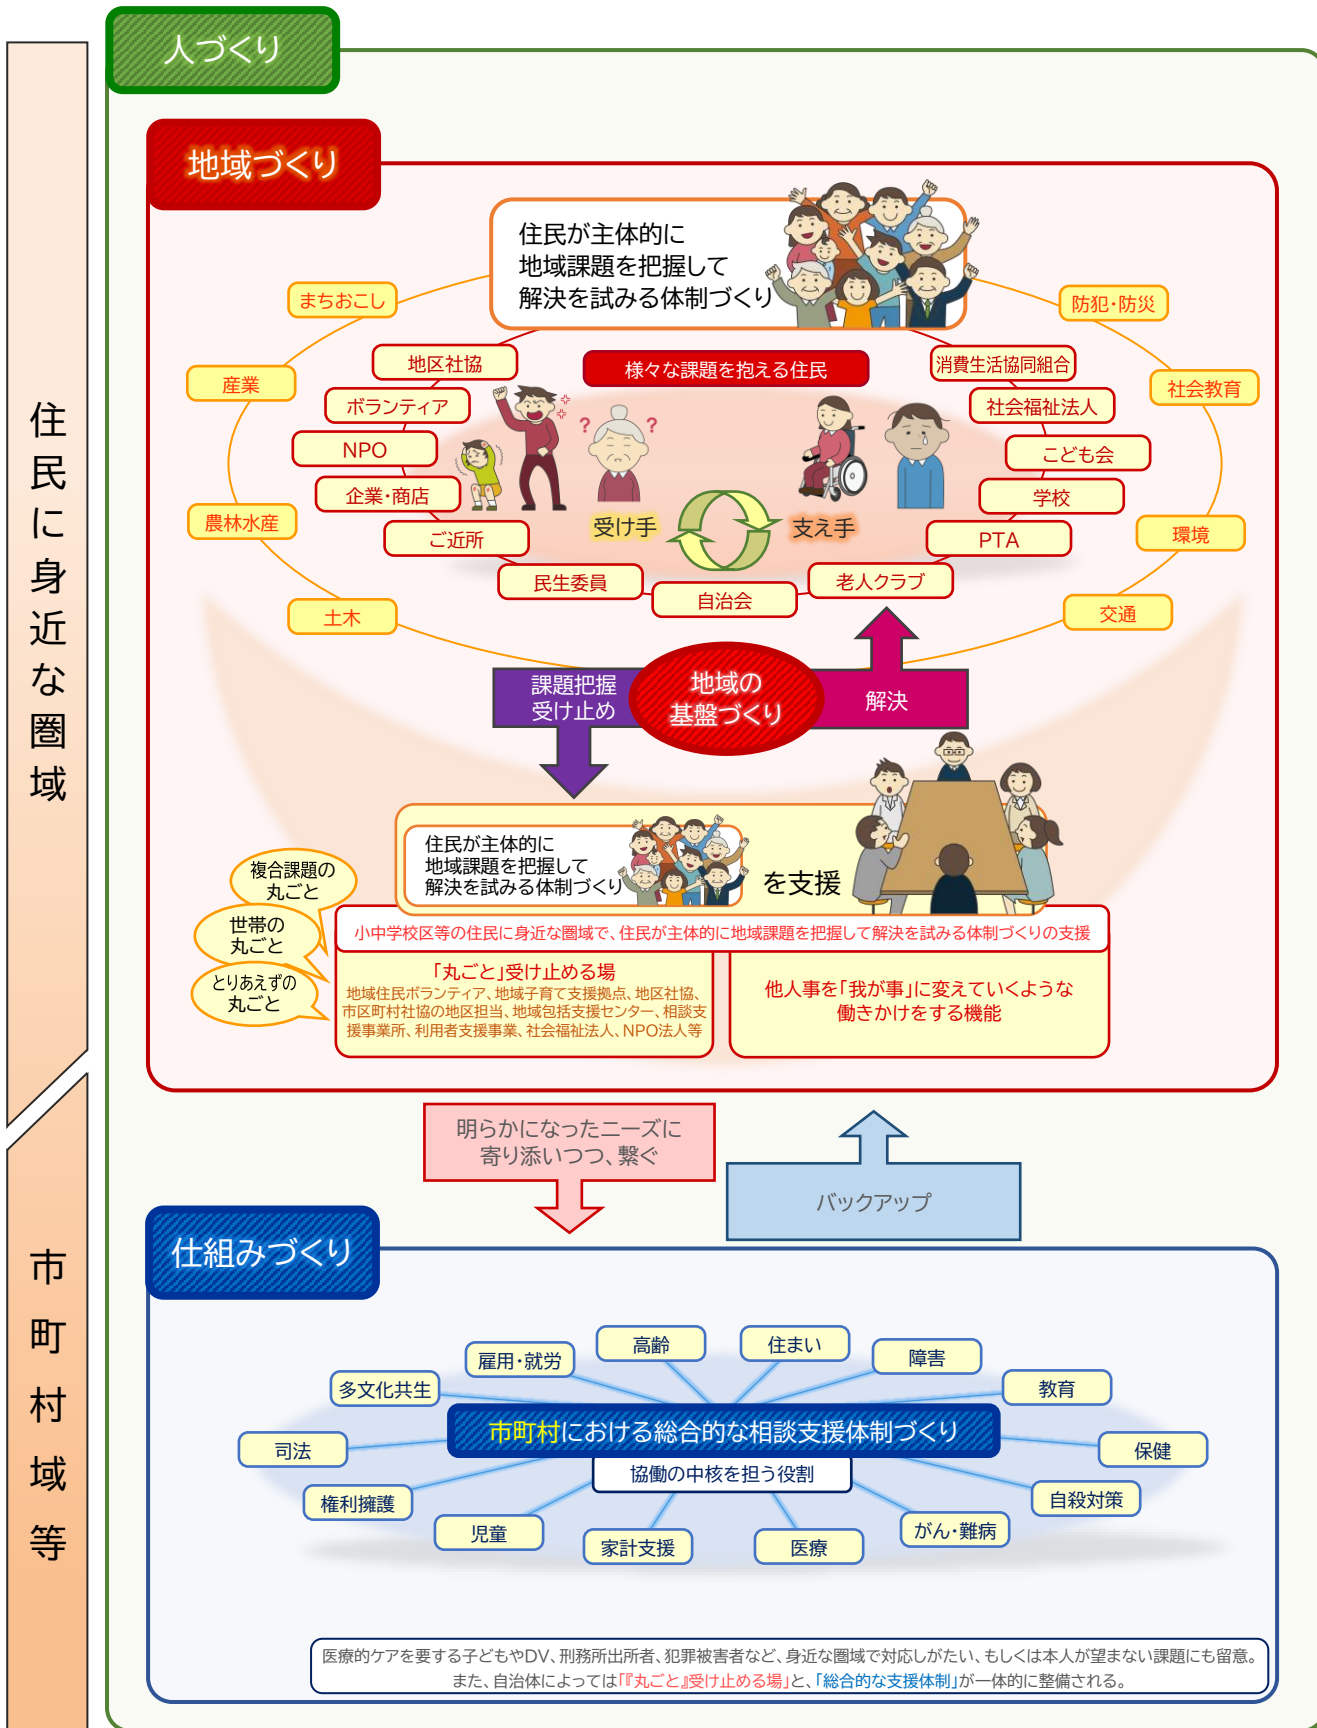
住民に身近な圏域

市町村域等

人づくり

地域づくり

住民が主体的に
地域課題を把握して
解決を試みる体制づくり

まちおこし

防犯・防災

産業

地区社協

様々な課題を抱える住民

消費生活協同組合

社会教育

ボランティア

社会福祉法人

NPO

こども会

企業・商店

学校

農林水産

ご近所

受け手

支え手

PTA

環境

民生委員

自治会

老人クラブ

土木

交通

課題把握
受け止め

地域の
基盤づくり

解決

住民が主体的に
地域課題を把握して
解決を試みる体制づくり

を支援

複合課題の
丸ごと

世帯の
丸ごと

とりあえずの
丸ごと

小中学校区等の住民に身近な圏域で、住民が主体的に地域課題を把握して解決を試みる体制づくりの支援

「丸ごと」受け止める場
地域住民ボランティア、地域子育て支援拠点、地区社協、市区町村社協の地区担当、地域包括支援センター、相談支援事業所、利用者支援事業、社会福祉法人、NPO法人等

他人事を「我が事」に変えていくような
働きかけをする機能

明らかになったニーズに
寄り添いつつ、繋ぐ

バックアップ

仕組みづくり

高齢

住まい

雇用・就労

障害

多文化共生

教育

市町村における総合的な相談支援体制づくり

司法

保健

協働の中核を担う役割

権利擁護

自殺対策

児童

家計支援

医療

がん・難病

医療的ケアを要する子どもやDV、刑務所出所者、犯罪被害者など、身近な圏域で対応しがたい、もしくは本人が望まない課題にも留意。
また、自治体によっては『「丸ごと」受け止める場』と、「総合的な支援体制」が一体的に整備される。